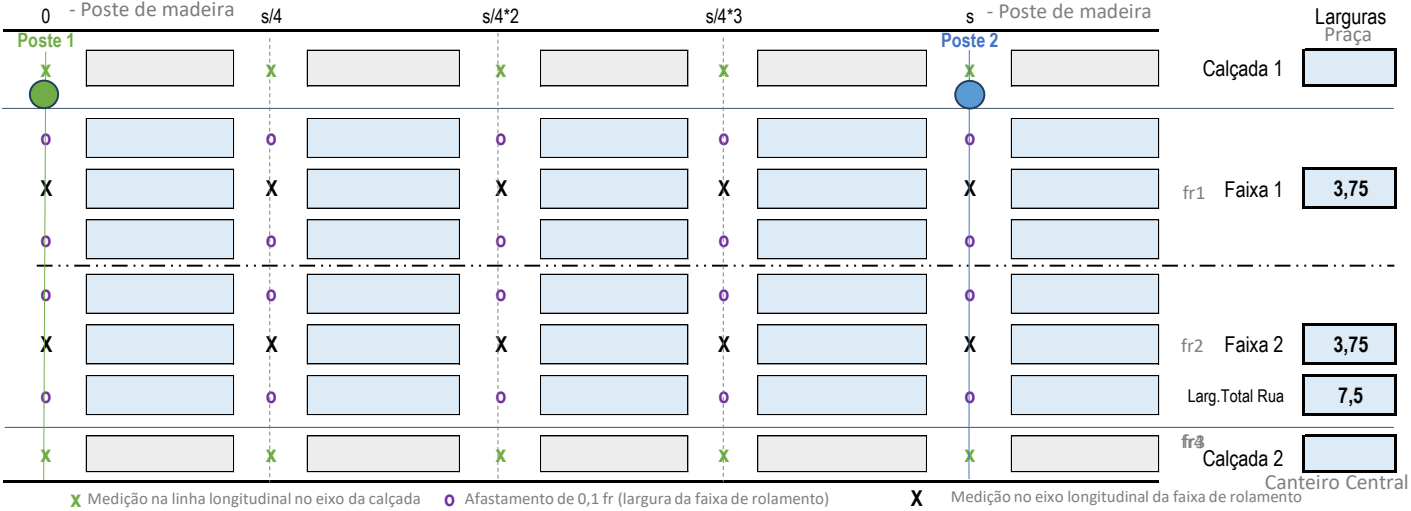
0 - Poste de madeira s/4 s/4*2 s/4*3 s - Poste de madeira

Larguras
Praça

Poste 1
Poste 2

x x x x x
Calçada 1

o o o o o
X X X X X fr1 Faixa 1 3,75
o o o o o

o o o o o
X X X X X fr2 Faixa 2 3,75
o o o o o Larg.Total Rua 7,5

x x x x x fr4
Calçada 2
Canteiro Central

x Medição na linha longitudinal no eixo da calçada o Afastamento de 0,1 fr (largura da faixa de rolamento) X Medição no eixo longitudinal da faixa de rolamento